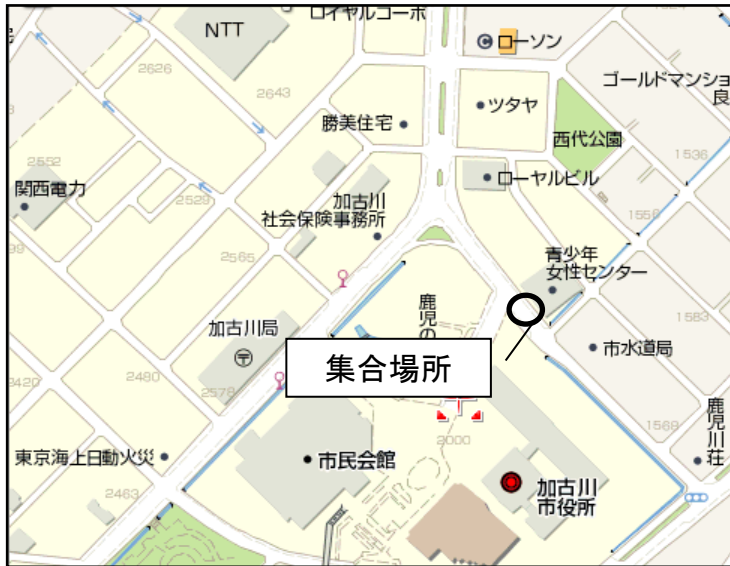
NTT
ロイヤルコーポ
ローソン
2626
2643
ゴールドマンショ
良
ツタヤ
勝美住宅
西代公園
2552
ローヤルビル
1536
関西電力
2529
加古川
社会保険事務所
1556
2565
青少年
女性センター
鹿
児
の
加古川局
1563
市水道局
集合場所
2420
2480
2578
2000
鹿
児
川
荘
1566
東京海上日動火災
市民会館
2463
加古川
市役所